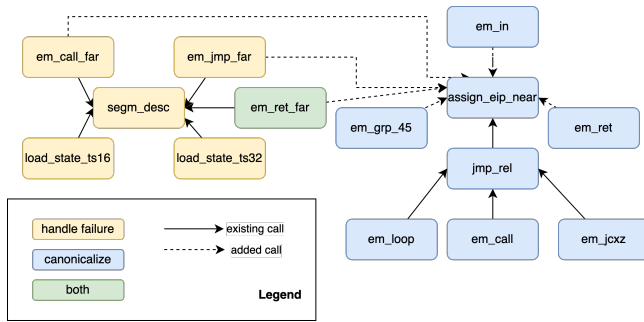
em_call_far

em_jmp_far

em_in

segm_desc

em_ret_far

assign_eip_near

em_grp_45

em_ret

load_state_ts16

load_state_ts32

jmp_rel

em_loop

em_call

em_jcxz

handle failure

existing call

canonicalize

added call

both

Legend